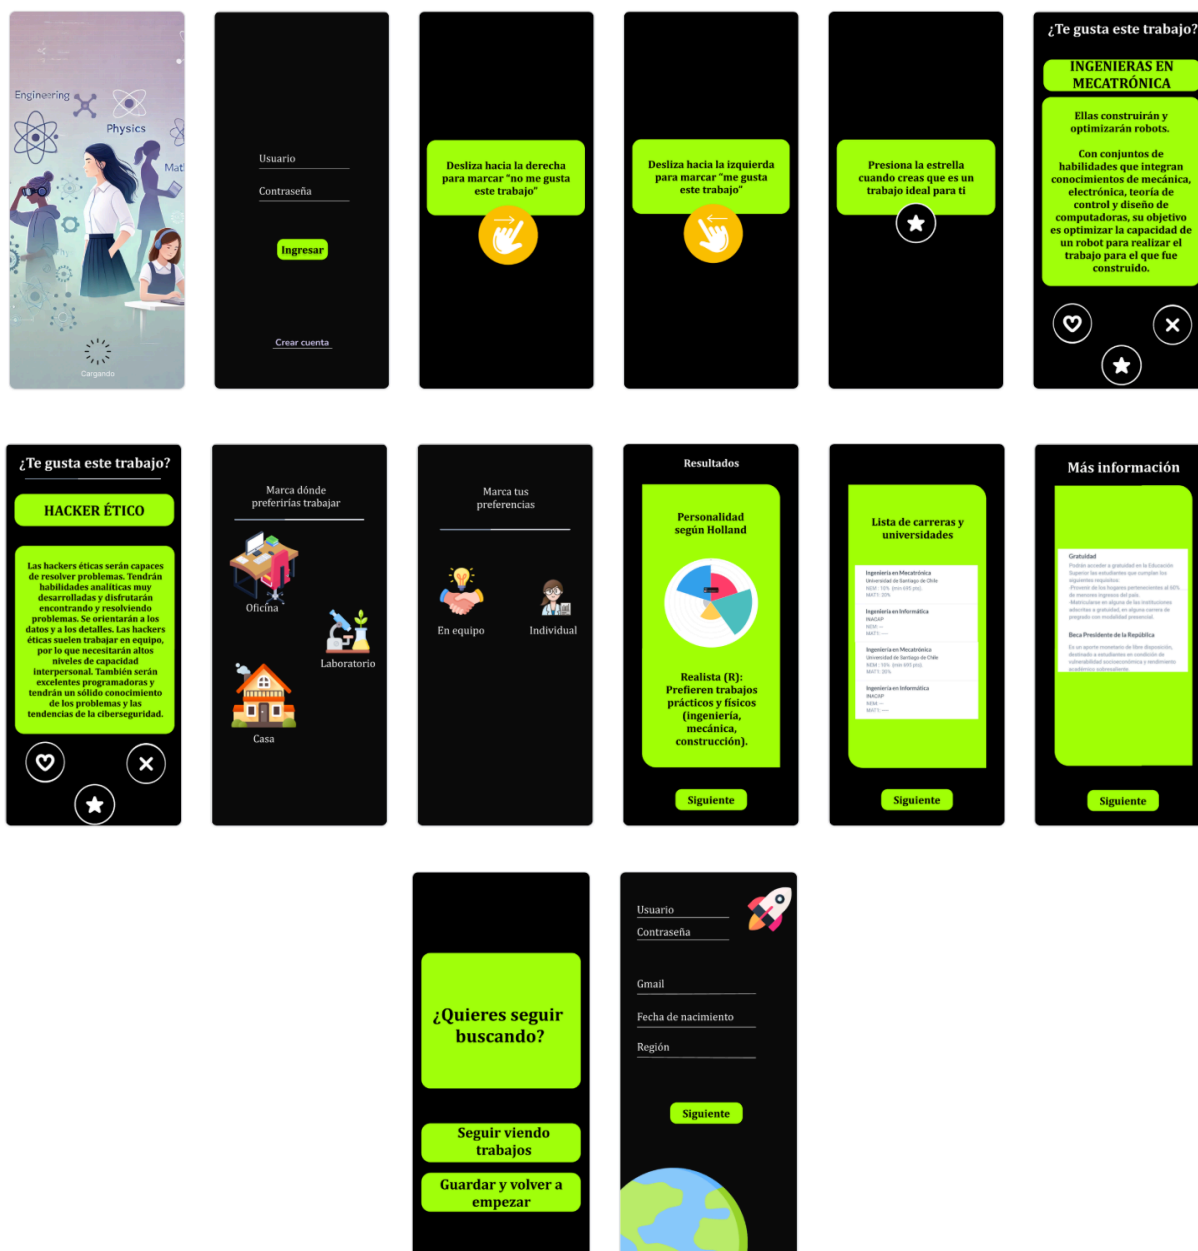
Engineering

Physics

Mat

Cargando

Usuario

Contraseña

Ingresar

Crear cuenta

Desliza hacia la derecha para marcar "no me gusta este trabajo"

Desliza hacia la izquierda para marcar "me gusta este trabajo"

Presiona la estrella cuando creas que es un trabajo ideal para ti

¿Te gusta este trabajo?

INGENIERAS EN MECATRÓNICA

Ellas construirán y optimizarán robots.

Con conjuntos de habilidades que integran conocimientos de mecánica, electrónica, teoría de control y diseño de computadoras, su objetivo es optimizar la capacidad de un robot para realizar el trabajo para el que fue construido.

¿Te gusta este trabajo?

HACKER ÉTICO

Las hackers éticas serán capaces de resolver problemas. Tendrán habilidades analíticas muy desarrolladas y disfrutarán encontrando y resolviendo problemas. Se orientarán a los datos y a los detalles. Las hackers éticas suelen trabajar en equipo, por lo que necesitarán altos niveles de capacidad interpersonal. También serán excelentes programadoras y tendrán un sólido conocimiento de los problemas y las tendencias de la ciberseguridad.

Marca dónde preferirías trabajar

Oficina

Laboratorio

Casa

Marca tus preferencias

En equipo

Individual

Resultados

Personalidad según Holland

Realista (R): Prefieren trabajos prácticos y físicos (ingeniería, mecánica, construcción).

Siguiente

Lista de carreras y universidades

Ingeniería en Mecatrónica
Universidad de Santiago de Chile

Ingeniería en Informática
INACAP

Ingeniería en Mecatrónica
Universidad de Santiago de Chile

Ingeniería en Informática
INACAP

Siguiente

Más información

Gratuidad

Beca Presidente de la República

Siguiente

¿Quieres seguir buscando?

Seguir viendo trabajos

Guardar y volver a empezar

Usuario

Contraseña

Gmail

Fecha de nacimiento

Región

Siguiente